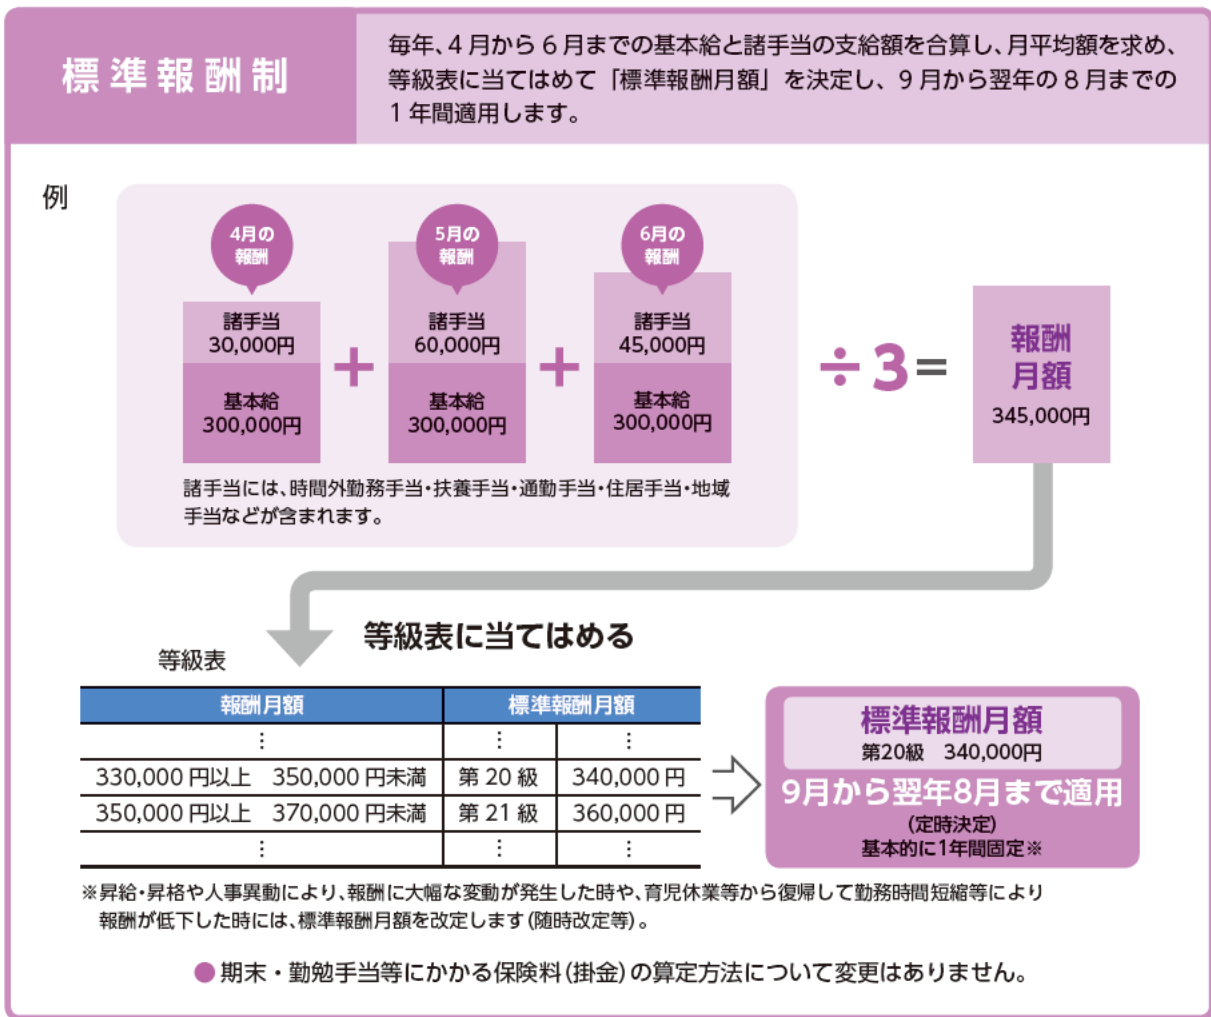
標準報酬制

毎年、4月から6月までの基本給と諸手当の支給額を合算し、月平均額を求め、等級表に当てはめて「標準報酬月額」を決定し、9月から翌年の8月までの1年間適用します。

例

4月の報酬

諸手当 30,000円

基本給 300,000円

+

5月の報酬

諸手当 60,000円

基本給 300,000円

+

6月の報酬

諸手当 45,000円

基本給 300,000円

÷3=

報酬月額 345,000円

諸手当には、時間外勤務手当・扶養手当・通勤手当・住居手当・地域手当などが含まれます。

等級表に当てはめる

等級表

| 報酬月額 | 標準報酬月額 | |
|---|---|---|
| ⋮ | ⋮ | ⋮ |
| 330,000円以上　350,000円未満 | 第20級 | 340,000円 |
| 350,000円以上　370,000円未満 | 第21級 | 360,000円 |
| ⋮ | ⋮ | ⋮ |

標準報酬月額
第20級　340,000円
9月から翌年8月まで適用
(定時決定)
基本的に1年間固定※

※昇給・昇格や人事異動により、報酬に大幅な変動が発生した時や、育児休業等から復帰して勤務時間短縮等により報酬が低下した時には、標準報酬月額を改定します(随時改定等)。

● 期末・勤勉手当等にかかる保険料(掛金)の算定方法について変更はありません。